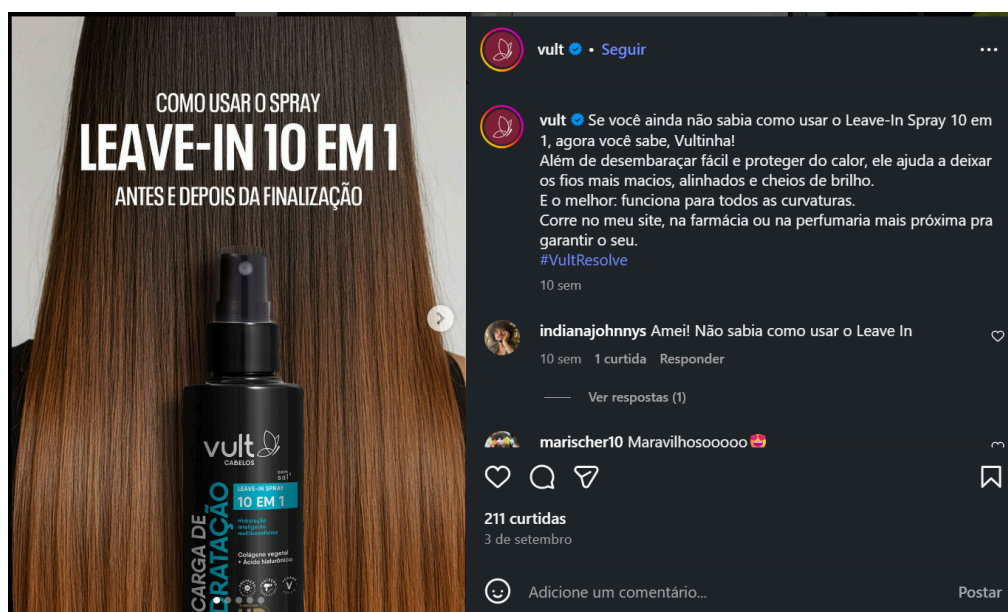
COMO USAR O SPRAY
LEAVE-IN 10 EM 1
ANTES E DEPOIS DA FINALIZAÇÃO

vult
CABELOS
LEAVE-IN SPRAY
10 EM 1
Hidratação inteligente multibenefícios
Colágeno vegetal + Ácido hialurônico
CARGA DE
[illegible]RATAÇÃO

vult • Seguir

vult Se você ainda não sabia como usar o Leave-In Spray 10 em 1, agora você sabe, Vultinha!
Além de desembaraçar fácil e proteger do calor, ele ajuda a deixar os fios mais macios, alinhados e cheios de brilho.
E o melhor: funciona para todos as curvaturas.
Corre no meu site, na farmácia ou na perfumaria mais próxima pra garantir o seu.
#VultResolve
10 sem

indianajohnnys Amei! Não sabia como usar o Leave In
10 sem 1 curtida Responder

Ver respostas (1)

marischer10 Maravilhosooooo 🤩

211 curtidas
3 de setembro

Adicione um comentário... Postar